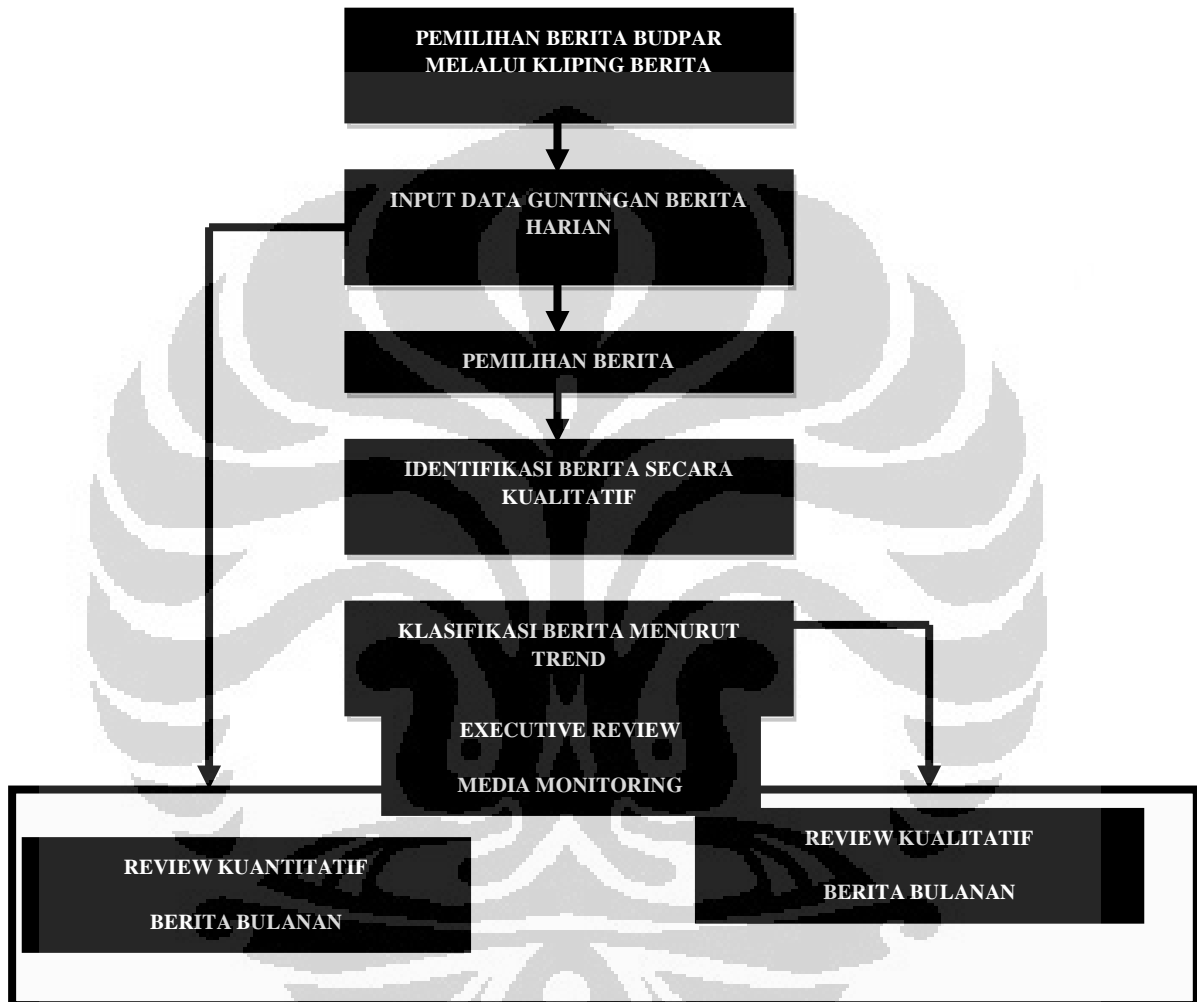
PEMILIHAN BERITA BUDPAR MELALUI KLIPING BERITA

INPUT DATA GUNTINGAN BERITA HARIAN

PEMILIHAN BERITA

IDENTIFIKASI BERITA SECARA KUALITATIF

KLASIFIKASI BERITA MENURUT TREND

EXECUTIVE REVIEW

MEDIA MONITORING

REVIEW KUANTITATIF

BERITA BULANAN

REVIEW KUALITATIF

BERITA BULANAN